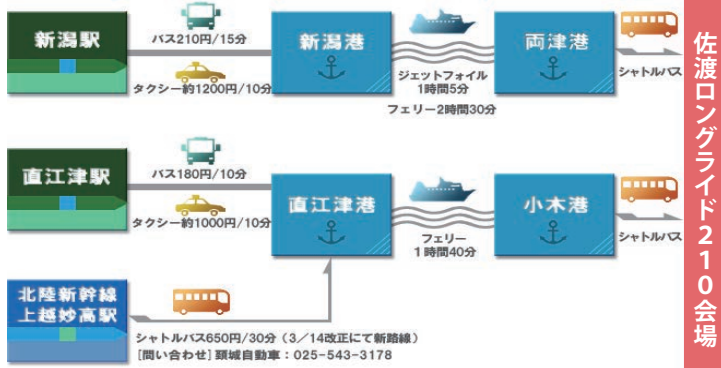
新潟駅

バス210円/15分

タクシー約1200円/10分

新潟港

ジェットフォイル
1時間5分

フェリー2時間30分

両津港

シャトルバス

直江津駅

バス180円/10分

タクシー約1000円/10分

直江津港

フェリー
1時間40分

小木港

シャトルバス

北陸新幹線
上越妙高駅

シャトルバス650円/30分（3／14改正にて新路線）
［問い合わせ］頸城自動車：025-543-3178

佐渡ロングライド210会場